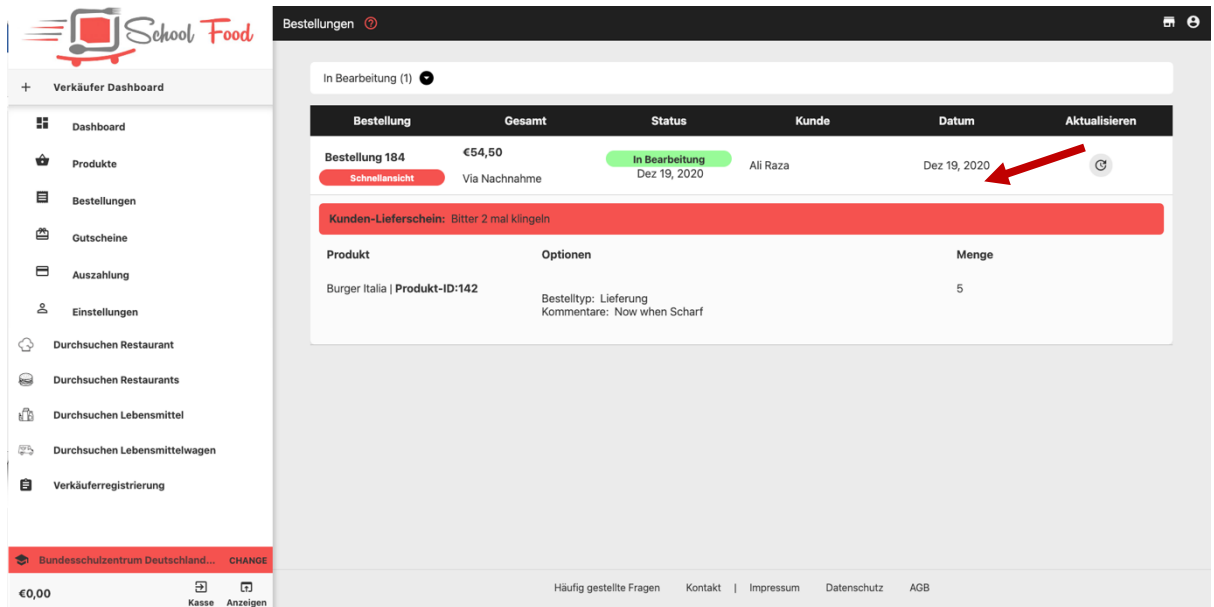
School Food

+ Verkäufer Dashboard

Dashboard
Produkte
Bestellungen
Gutscheine
Auszahlung
Einstellungen
Durchsuchen Restaurant
Durchsuchen Restaurants
Durchsuchen Lebensmittel
Durchsuchen Lebensmittelwagen
Verkäuferregistrierung

Bundesschulzentrum Deutschland... CHANGE

€0,00 Kasse Anzeigen

Bestellungen

In Bearbeitung (1)

| Bestellung | Gesamt | Status | Kunde | Datum | Aktualisieren |
|---|---|---|---|---|---|
| Bestellung 184 Schnellansicht | €54,50 Via Nachnahme | In Bearbeitung Dez 19, 2020 | Ali Raza | Dez 19, 2020 | |

Kunden-Lieferschein: Bitter 2 mal klingeln

| Produkt | Optionen | Menge |
|---|---|---|
| Burger Italia \| **Produkt-ID:142** | Bestelltyp: Lieferung Kommentare: Now when Scharf | 5 |

Häufig gestellte Fragen Kontakt | Impressum Datenschutz AGB